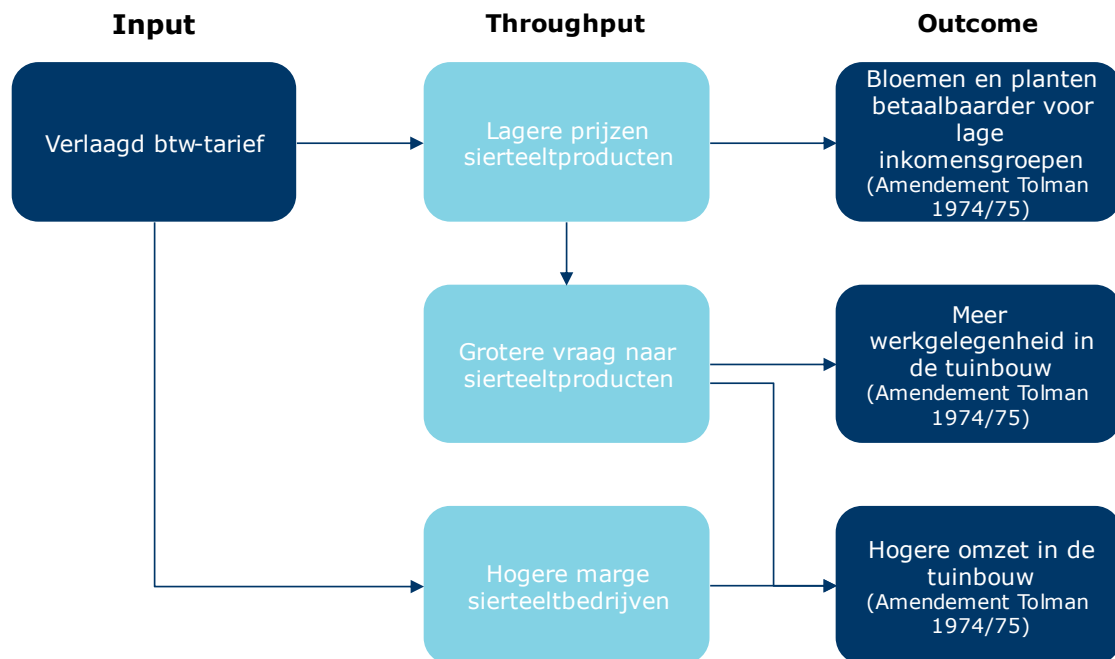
Input

Throughput

Outcome

Verlaagd btw-tarief

Lagere prijzen sierteeltproducten

Bloemen en planten betaalbaarder voor lage inkomensgroepen (Amendement Tolman 1974/75)

Grotere vraag naar sierteeltproducten

Meer werkgelegenheid in de tuinbouw (Amendement Tolman 1974/75)

Hogere marge sierteeltbedrijven

Hogere omzet in de tuinbouw (Amendement Tolman 1974/75)